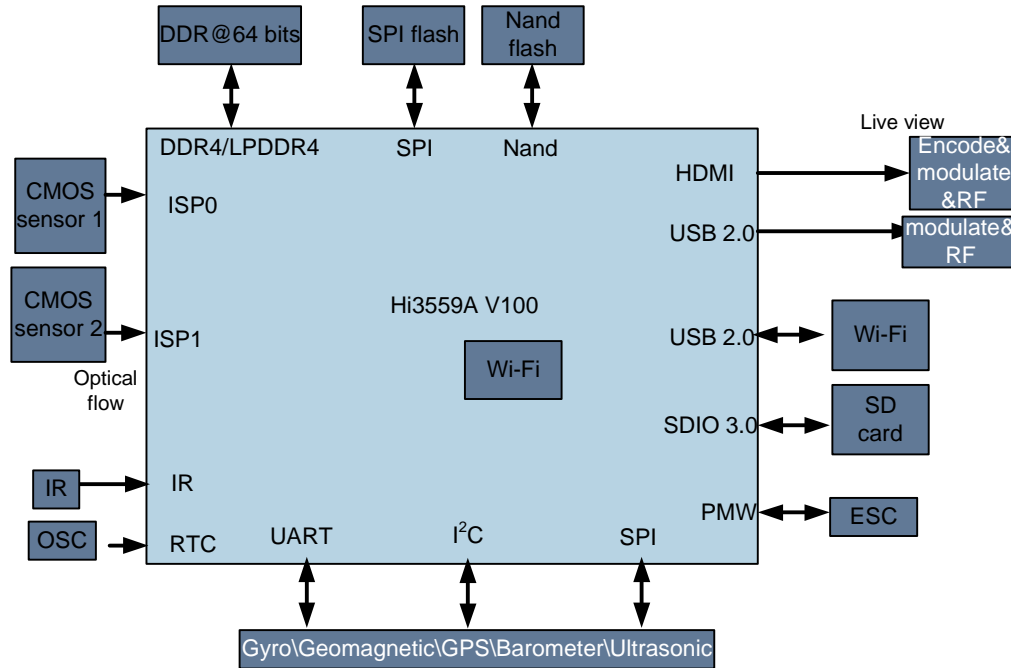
DDR@64 bits

SPI flash

Nand flash

DDR4/LPDDR4

SPI

Nand

Live view

Encode& modulate &RF

HDMI

USB 2.0

modulate& RF

CMOS sensor 1

ISP0

CMOS sensor 2

ISP1

Hi3559A V100

Optical flow

Wi-Fi

USB 2.0

Wi-Fi

SDIO 3.0

SD card

IR

IR

PMW

ESC

OSC

RTC

UART

I$^2$C

SPI

Gyro\Geomagnetic\GPS\Barometer\Ultrasonic